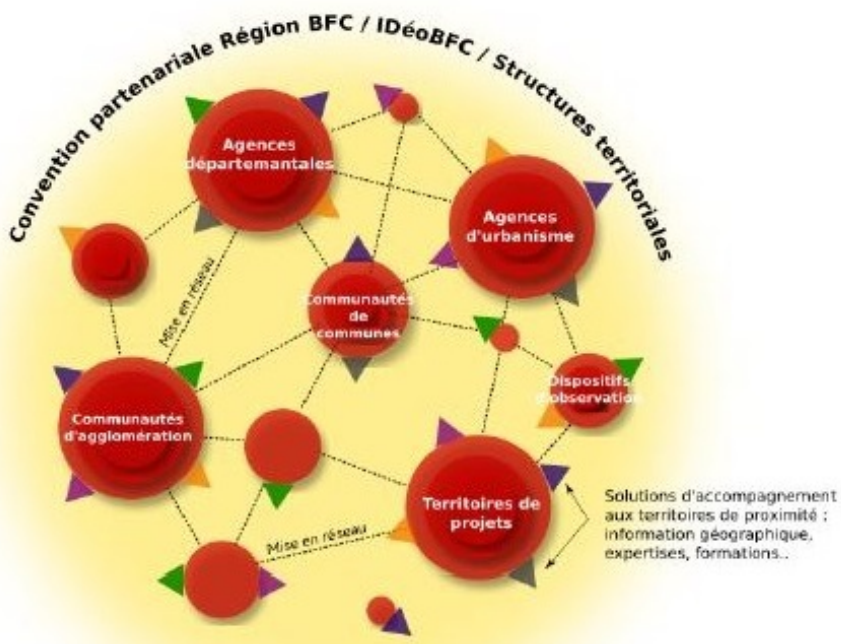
Convention partenariale Région BFC / IDéoBFC / Structures territoriales

Agences départemantales

Agences d'urbanisme

Mise en réseau

Communautés de communes

Communautés d'agglomération

Dispositifs d'observation

Territoires de projets

Mise en réseau

Solutions d'accompagnement aux territoires de proximité : information géographique, expertises, formations..